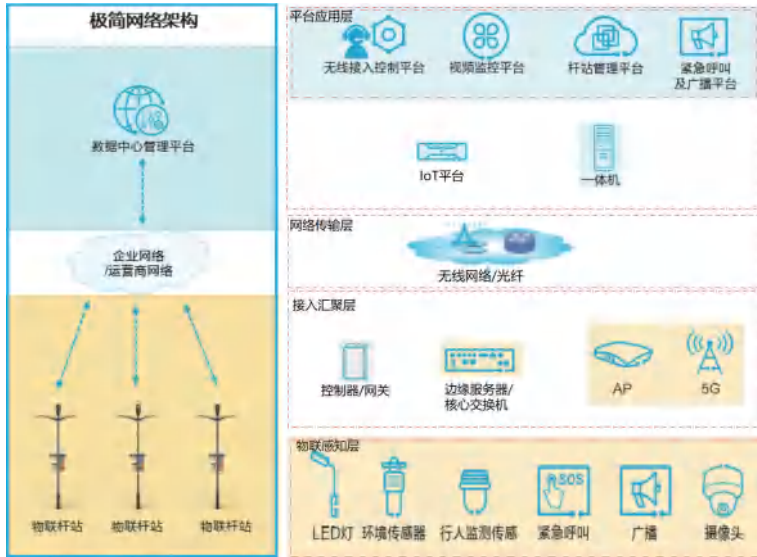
极简网络架构

数据中心管理平台

企业网络
/运营商网络

物联杆站
物联杆站
物联杆站

平台应用层

无线接入控制平台
视频监控平台
杆站管理平台
紧急呼叫
及广播平台

IoT平台
一体机

网络传输层

无线网络/光纤

接入汇聚层

控制器/网关
边缘服务器/
核心交换机
AP
5G

物联感知层

SOS

LED灯
环境传感器
行人监测传感
紧急呼叫
广播
摄像头